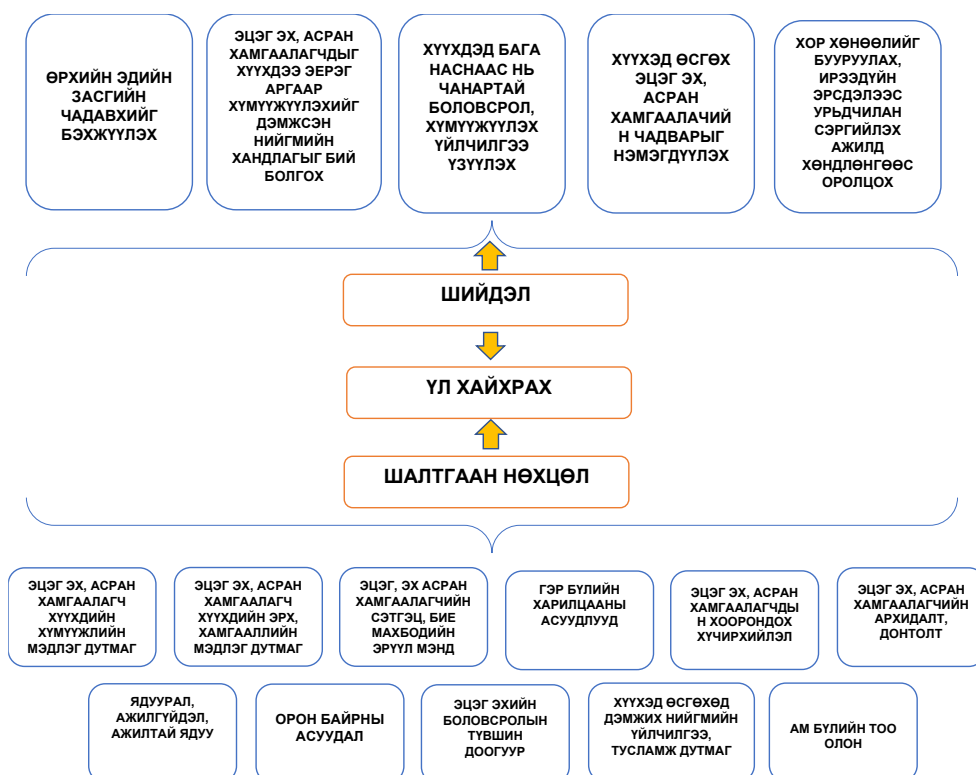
ӨРХИЙН ЭДИЙН ЗАСГИЙН ЧАДАВХИЙГ БЭХЖҮҮЛЭХ

ЭЦЭГ ЭХ, АСРАН ХАМГААЛАГЧДЫГ ХҮҮХДЭЭ ЭЕРЭГ АРГААР ХҮМҮҮЖҮҮЛЭХИЙГ ДЭМЖСЭН НИЙГМИЙН ХАНДЛАГЫГ БИЙ БОЛГОХ

ХҮҮХДЭД БАГА НАСНААС НЬ ЧАНАРТАЙ БОЛОВСРОЛ, ХҮМҮҮЖҮҮЛЭХ ҮЙЛЧИЛГЭЭ ҮЗҮҮЛЭХ

ХҮҮХЭД ӨСГӨХ ЭЦЭГ ЭХ, АСРАН ХАМГААЛАГЧИЙН ЧАДВАРЫГ НЭМЭГДҮҮЛЭХ

ХОР ХӨНӨӨЛИЙГ БУУРУУЛАХ, ИРЭЭДҮЙН ЭРСДЭЛЭЭС УРЬДЧИЛАН СЭРГИЙЛЭХ АЖИЛД ХӨНДЛӨНГӨӨС ОРОЛЦОХ

ШИЙДЭЛ

ҮЛ ХАЙХРАХ

ШАЛТГААН НӨХЦӨЛ

ЭЦЭГ ЭХ, АСРАН ХАМГААЛАГЧ ХҮҮХДИЙН ХҮМҮҮЖЛИЙН МЭДЛЭГ ДУТМАГ

ЭЦЭГ ЭХ, АСРАН ХАМГААЛАГЧ ХҮҮХДИЙН ЭРХ, ХАМГААЛЛИЙН МЭДЛЭГ ДУТМАГ

ЭЦЭГ, ЭХ АСРАН ХАМГААЛАГЧИЙН СЭТГЭЦ, БИЕ МАХБОДИЙН ЭРҮҮЛ МЭНД

ГЭР БҮЛИЙН ХАРИЛЦААНЫ АСУУДЛУУД

ЭЦЭГ ЭХ, АСРАН ХАМГААЛАГЧДЫН ХООРОНДОХ ХҮЧИРХИЙЛЭЛ

ЭЦЭГ ЭХ, АСРАН ХАМГААЛАГЧИЙН АРХИДАЛТ, ДОНТОЛТ

ЯДУУРАЛ, АЖИЛГҮЙДЭЛ, АЖИЛТАЙ ЯДУУ

ОРОН БАЙРНЫ АСУУДАЛ

ЭЦЭГ ЭХИЙН БОЛОВСРОЛЫН ТҮВШИН ДООГУУР

ХҮҮХЭД ӨСГӨХӨД ДЭМЖИХ НИЙГМИЙН ҮЙЛЧИЛГЭЭ, ТУСЛАМЖ ДУТМАГ

АМ БҮЛИЙН ТОО ОЛОН